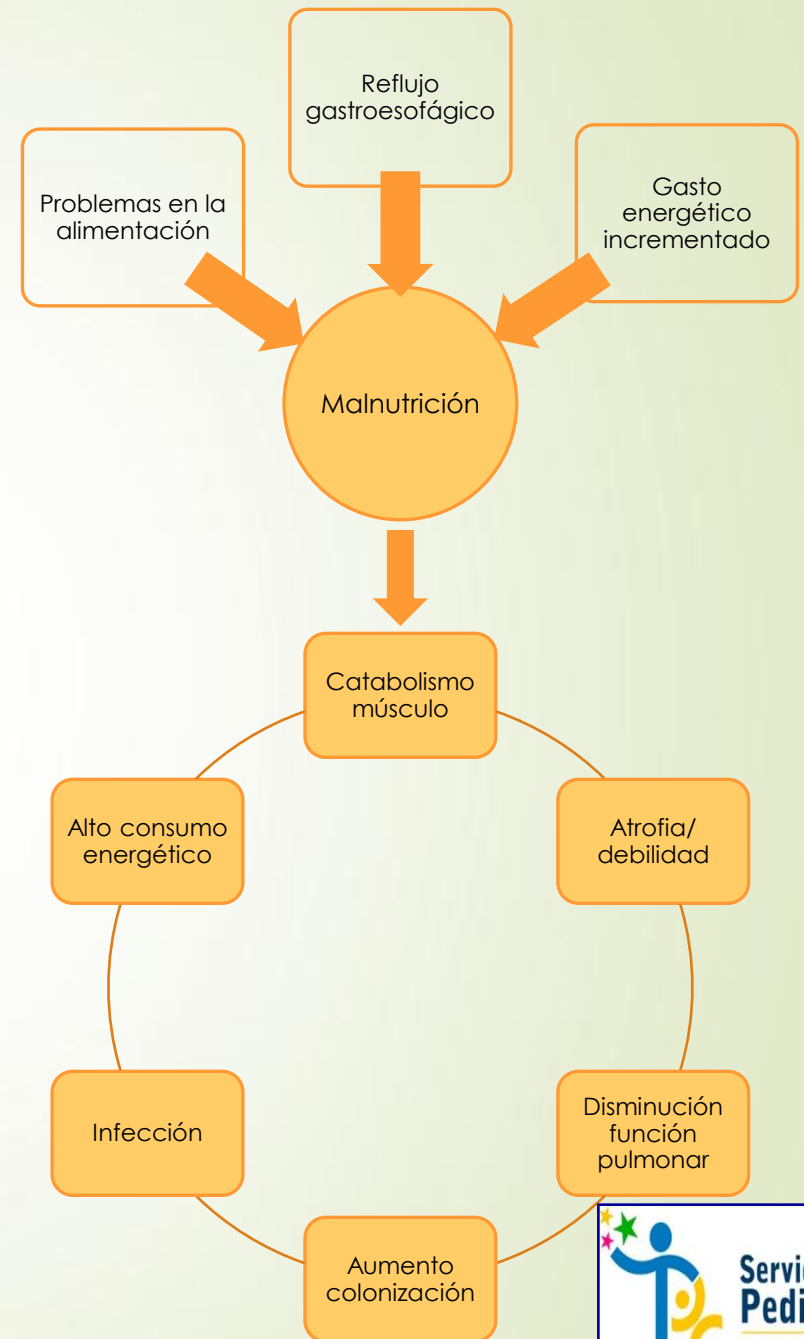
Reflujo gastroesofágico

Problemas en la alimentación

Gasto energético incrementado

Malnutrición

Catabolismo músculo

Atrofia/ debilidad

Disminución función pulmonar

Aumento colonización

Infección

Alto consumo energético

Servi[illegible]
Pedi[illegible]